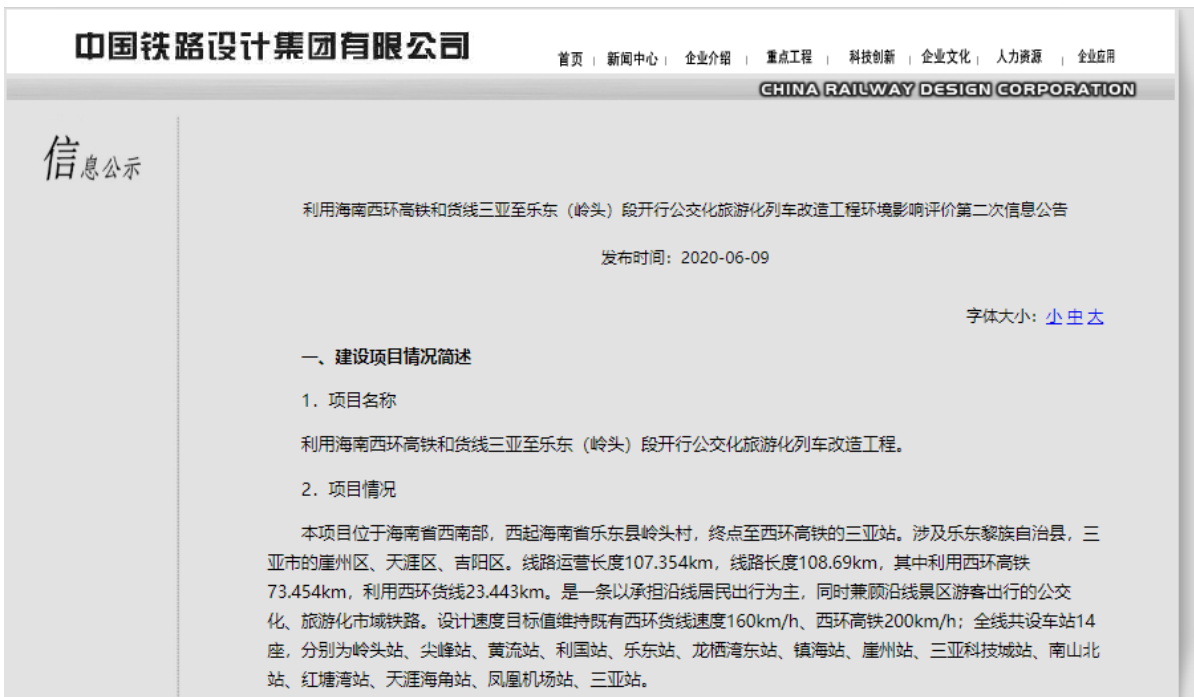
中国铁路设计集团有限公司

首页 | 新闻中心 | 企业介绍 | 重点工程 | 科技创新 | 企业文化 | 人力资源 | 企业应用

CHINA RAILWAY DESIGN CORPORATION

信息公示

利用海南西环高铁和货线三亚至乐东（岭头）段开行公交化旅游化列车改造工程环境影响评价第二次信息公告

发布时间：2020-06-09

字体大小：小 中 大

一、建设项目情况简述

1．项目名称

利用海南西环高铁和货线三亚至乐东（岭头）段开行公交化旅游化列车改造工程。

2．项目情况

本项目位于海南省西南部，西起海南省乐东县岭头村，终点至西环高铁的三亚站。涉及乐东黎族自治县，三亚市的崖州区、天涯区、吉阳区。线路运营长度107.354km，线路长度108.69km，其中利用西环高铁73.454km，利用西环货线23.443km。是一条以承担沿线居民出行为主，同时兼顾沿线景区游客出行的公交化、旅游化市域铁路。设计速度目标值维持既有西环货线速度160km/h、西环高铁200km/h；全线共设车站14座，分别为岭头站、尖峰站、黄流站、利国站、乐东站、龙栖湾东站、镇海站、崖州站、三亚科技城站、南山北站、红塘湾站、天涯海角站、凤凰机场站、三亚站。